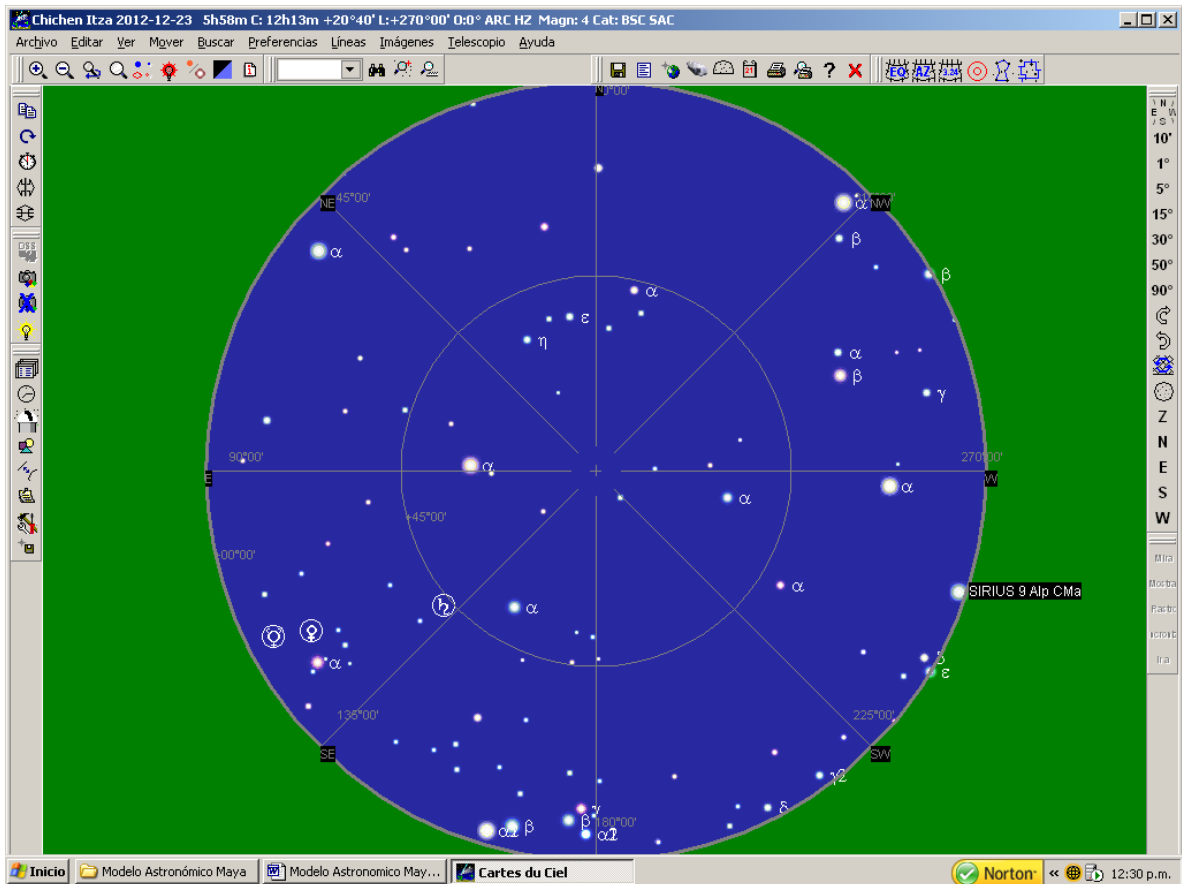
Chichen Itza 2012-12-23 5h58m C: 12h13m +20°40' L:+270°00' 0:0° ARC HZ Magn: 4 Cat: BSC SAC

Archivo Editar Ver Mover Buscar Preferencias Líneas Imágenes Telescopio Ayuda

? EQ AZ

N 0°00'
NE 45°00'
NW
α
β
α
β
ε
η
α
β
γ
90°00'
E
α
270°00'
W
α
α
+45°00'
+00°00'
α
α
SIRIUS 9 Alp CMa
α
δ
ε
135°00'
225°00'
SE
SW
γ2
δ
γ
α2 β
β
180°00'
α2

10'
1°
5°
15°
30°
50°
90°
Z
N
E
S
W
Mira
Mostra
Radio
Ira

Inicio
Modelo Astronómico Maya
Modelo Astronomico May...
Cartes du Ciel
Norton
12:30 p.m.